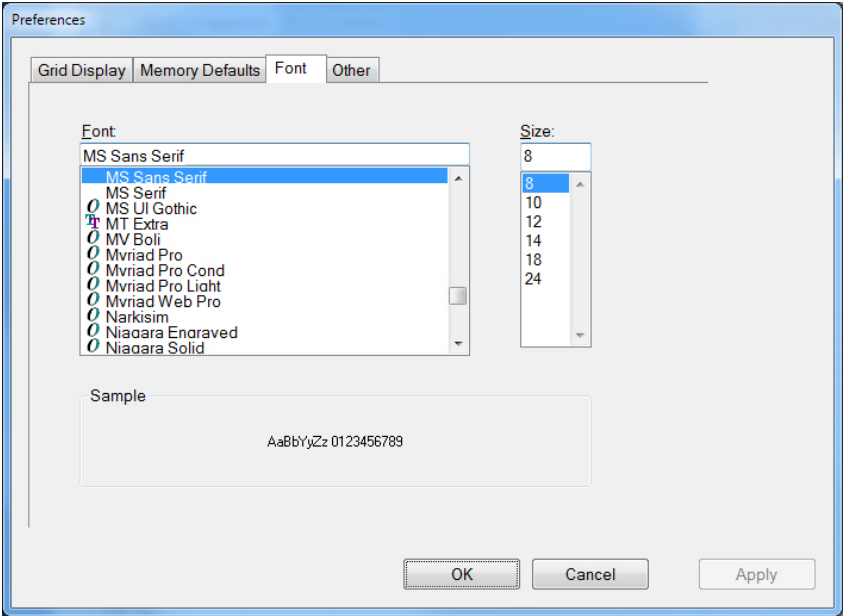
Preferences

Grid Display | Memory Defaults | Font | Other

Font:
MS Sans Serif
MS Sans Serif
MS Serif
MS UI Gothic
MT Extra
MV Boli
Myriad Pro
Myriad Pro Cond
Myriad Pro Light
Myriad Web Pro
Narkisim
Niagara Engraved
Niagara Solid

Size:
8
8
10
12
14
18
24

Sample
AaBbYyZz 0123456789

OK
Cancel
Apply